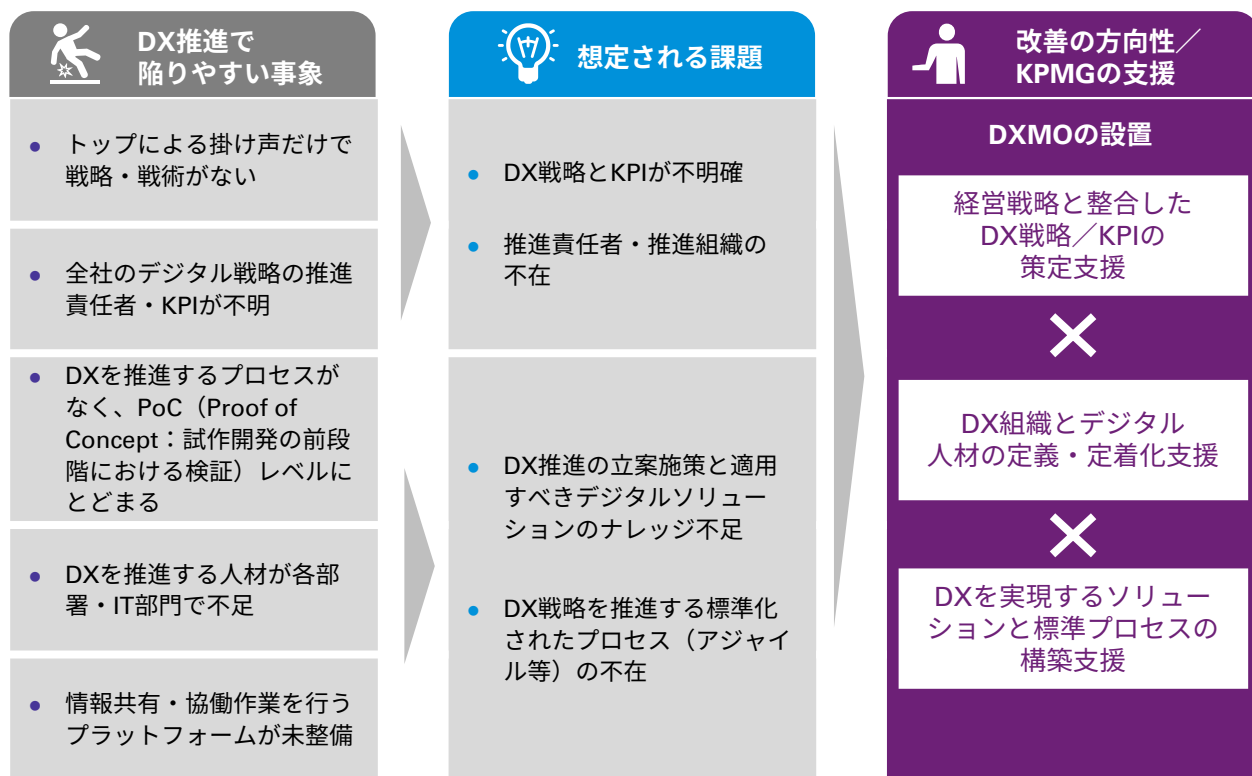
DX推進で
陥りやすい事象

トップによる掛け声だけで戦略・戦術がない

全社のデジタル戦略の推進責任者・KPIが不明

DXを推進するプロセスがなく、PoC（Proof of Concept：試作開発の前段階における検証）レベルにとどまる

DXを推進する人材が各部署・IT部門で不足

情報共有・協働作業を行うプラットフォームが未整備

想定される課題

DX戦略とKPIが不明確

推進責任者・推進組織の不在

DX推進の立案施策と適用すべきデジタルソリューションのナレッジ不足

DX戦略を推進する標準化されたプロセス（アジャイル等）の不在

改善の方向性／
KPMGの支援

DXMOの設置

経営戦略と整合したDX戦略／KPIの策定支援

×

DX組織とデジタル人材の定義・定着化支援

×

DXを実現するソリューションと標準プロセスの構築支援